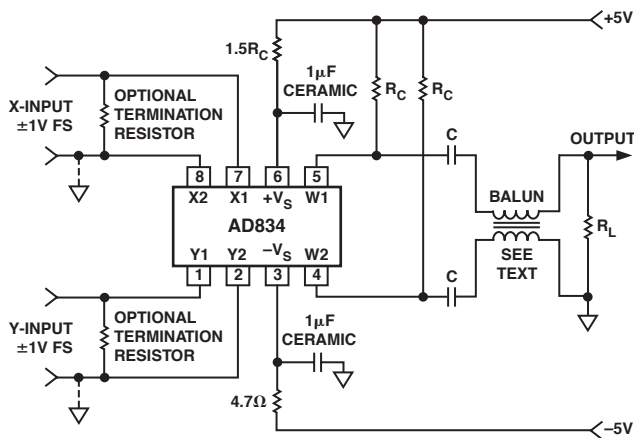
+5V

1.5$R_C$

1μF CERAMIC

$R_C$

$R_C$

X-INPUT ±1V FS

OPTIONAL TERMINATION RESISTOR

C

OUTPUT

8 X2

7 X1

6 $+V_S$

5 W1

AD834

Y1 1

Y2 2

$-V_S$ 3

W2 4

BALUN

SEE TEXT

$R_L$

C

Y-INPUT ±1V FS

OPTIONAL TERMINATION RESISTOR

1μF CERAMIC

4.7Ω

–5V